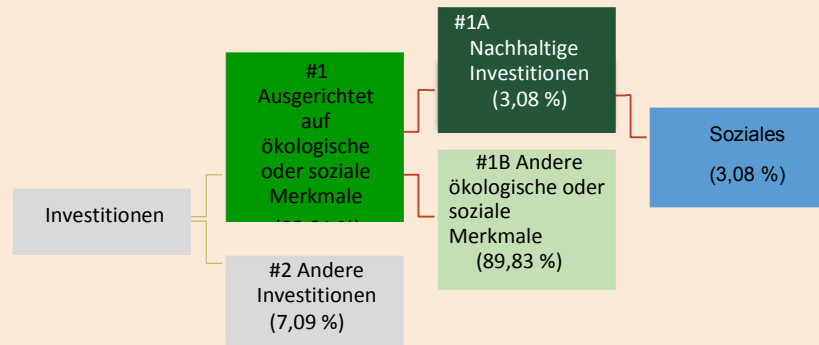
Investitionen

#1
Ausgerichtet auf ökologische oder soziale Merkmale
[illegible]

#2 Andere Investitionen
(7,09 %)

#1A
Nachhaltige Investitionen
(3,08 %)

#1B Andere ökologische oder soziale Merkmale
(89,83 %)

Soziales
(3,08 %)